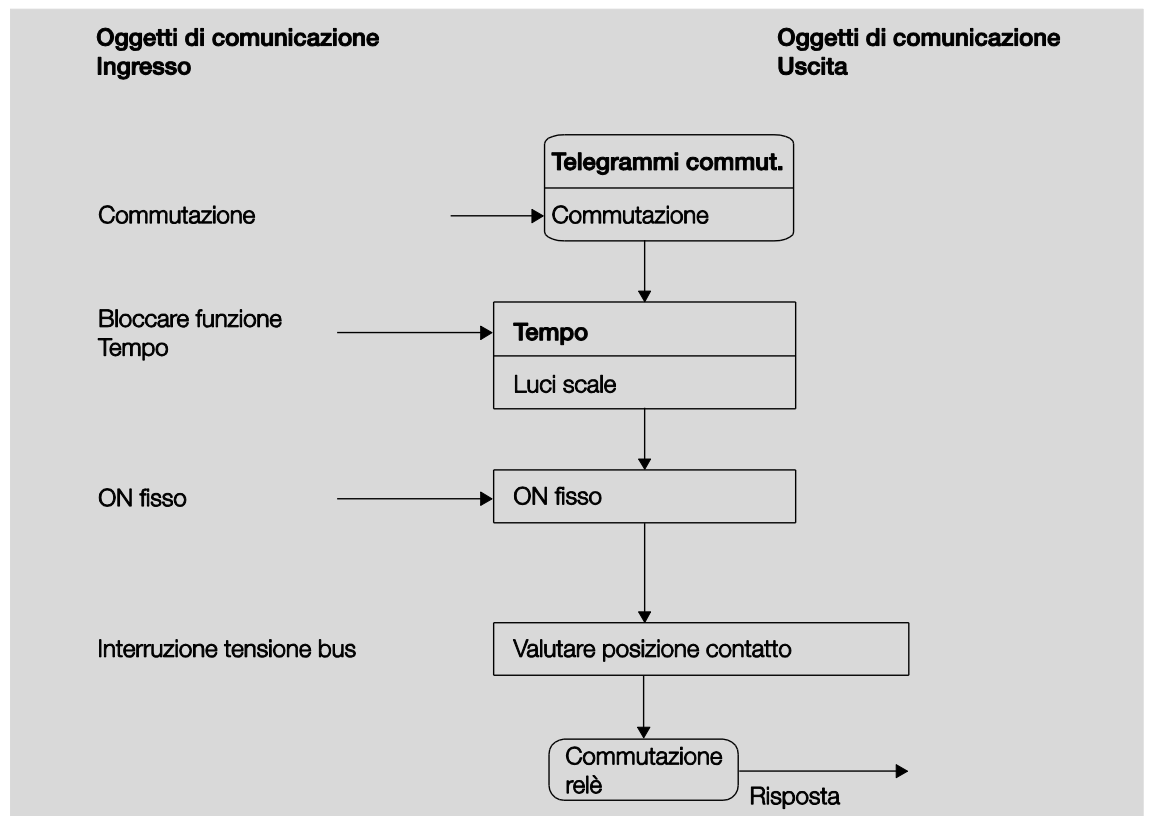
Oggetti di comunicazione
Ingresso

Oggetti di comunicazione
Uscita

Telegrammi commut.

Commutazione

Commutazione

Bloccare funzione Tempo

Tempo

Luci scale

ON fisso

ON fisso

Interruzione tensione bus

Valutare posizione contatto

Commutazione relè

Risposta